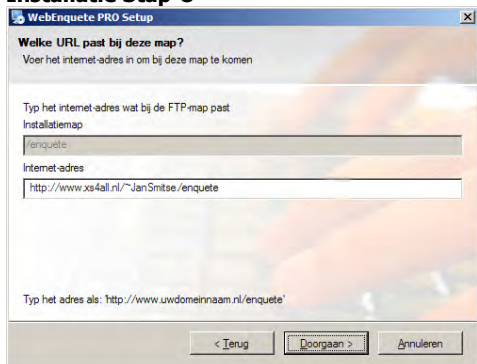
Installatie stap 5

WebEnquete PRO Setup

Welke URL past bij deze map?
Voer het internet-adres in om bij deze map te komen

Typ het internet-adres wat bij de FTP-map past
Installatiemap
/enquete
Internet-adres
http://www.xs4all.nl/~JanSmitse/enquete

Typ het adres als: 'http://www.uwdomeinnaam.nl/enquete'

< Terug
Doorgaan >
Annuleren